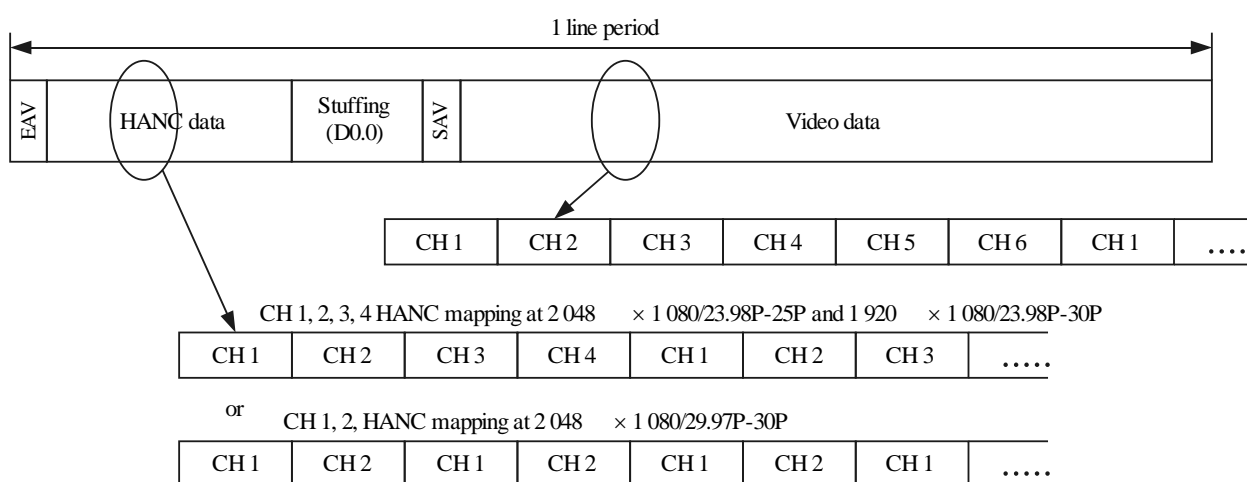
1 line period

EAV HANC data Stuffing (D0.0) SAV Video data

| CH 1 | CH 2 | CH 3 | CH 4 | CH 5 | CH 6 | CH 1 | .... |
|---|---|---|---|---|---|---|---|

CH 1, 2, 3, 4 HANC mapping at 2 048 × 1 080/23.98P-25P and 1 920 × 1 080/23.98P-30P

| CH 1 | CH 2 | CH 3 | CH 4 | CH 1 | CH 2 | CH 3 | ..... |
|---|---|---|---|---|---|---|---|

or

CH 1, 2, HANC mapping at 2 048 × 1 080/29.97P-30P

| CH 1 | CH 2 | CH 1 | CH 2 | CH 1 | CH 2 | CH 1 | ..... |
|---|---|---|---|---|---|---|---|